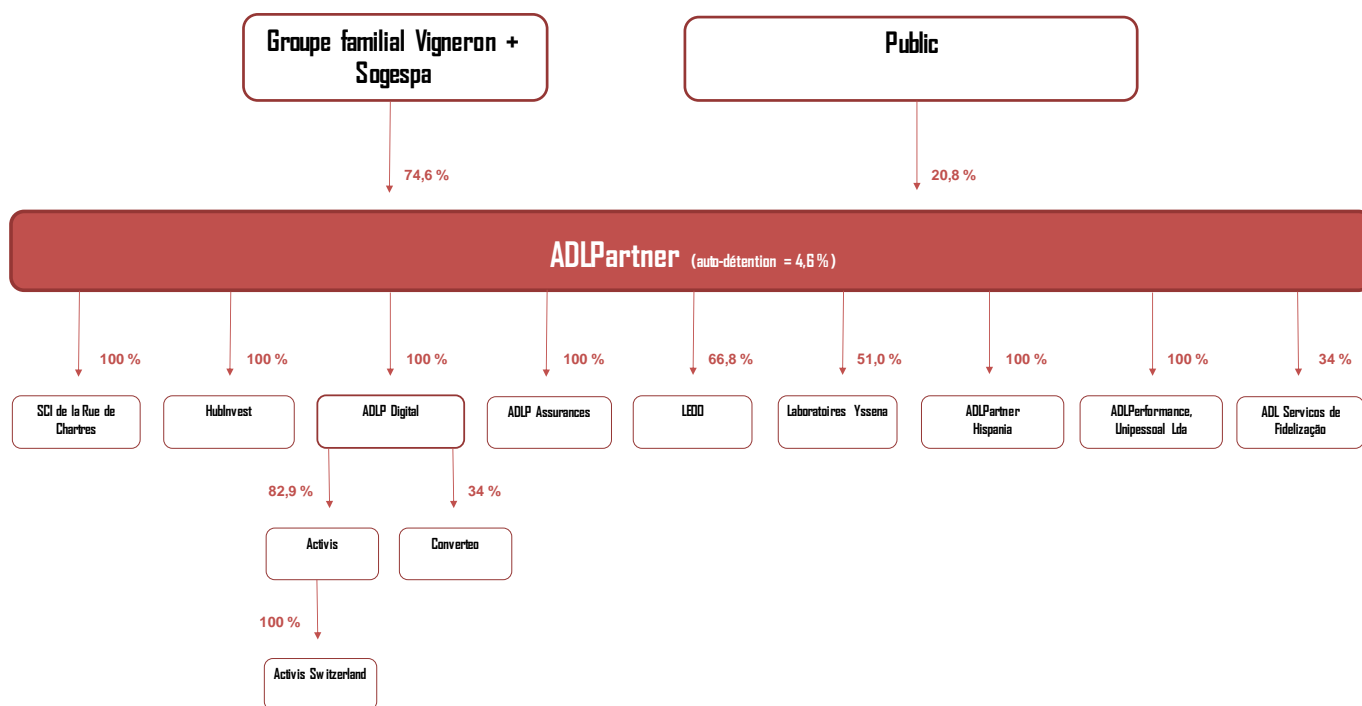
Groupe familial Vigneron + Sogespa

Public

74,6 %

20,8 %

ADLPartner (auto-détention = 4,6 %)

100 %

100 %

100 %

100 %

66,8 %

51,0 %

100 %

100 %

34 %

SCI de la Rue de Chartres

HubInvest

ADLP Digital

ADLP Assurances

LEOO

Laboratoires Yssena

ADLPartner Hispania

ADLPerformance, Unipessoal Lda

ADL Servicos de Fidelização

82,9 %

34 %

Activis

Converteo

100 %

Activis Switzerland